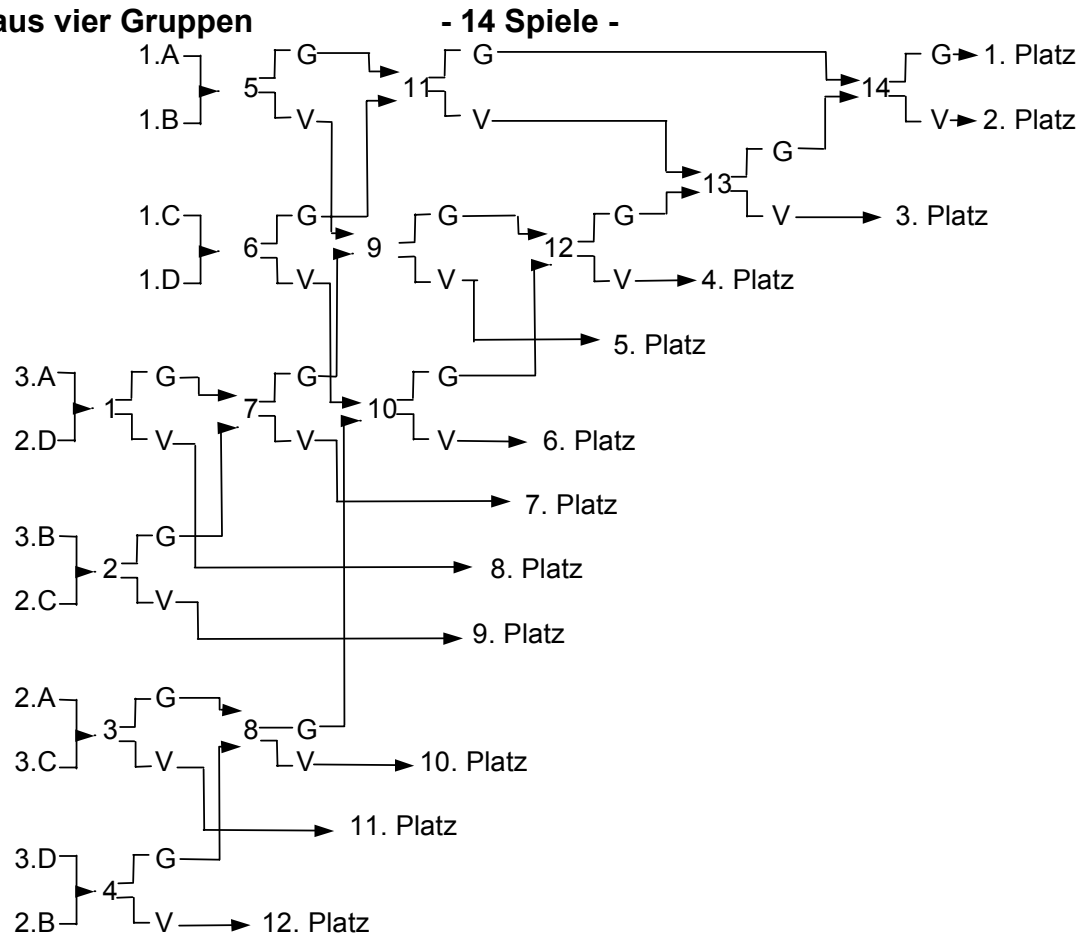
aus vier Gruppen - 14 Spiele -

1.A
1.B
5
G
V
11
G
V
14
G
1. Platz
V
2. Platz
13
G
V
3. Platz
1.C
1.D
6
G
V
9
G
V
12
G
V
4. Platz
5. Platz
3.A
2.D
1
G
V
7
G
V
10
G
V
6. Platz
7. Platz
3.B
2.C
2
G
V
8. Platz
9. Platz
2.A
3.C
3
G
V
8
G
V
10. Platz
11. Platz
3.D
2.B
4
G
V
12. Platz